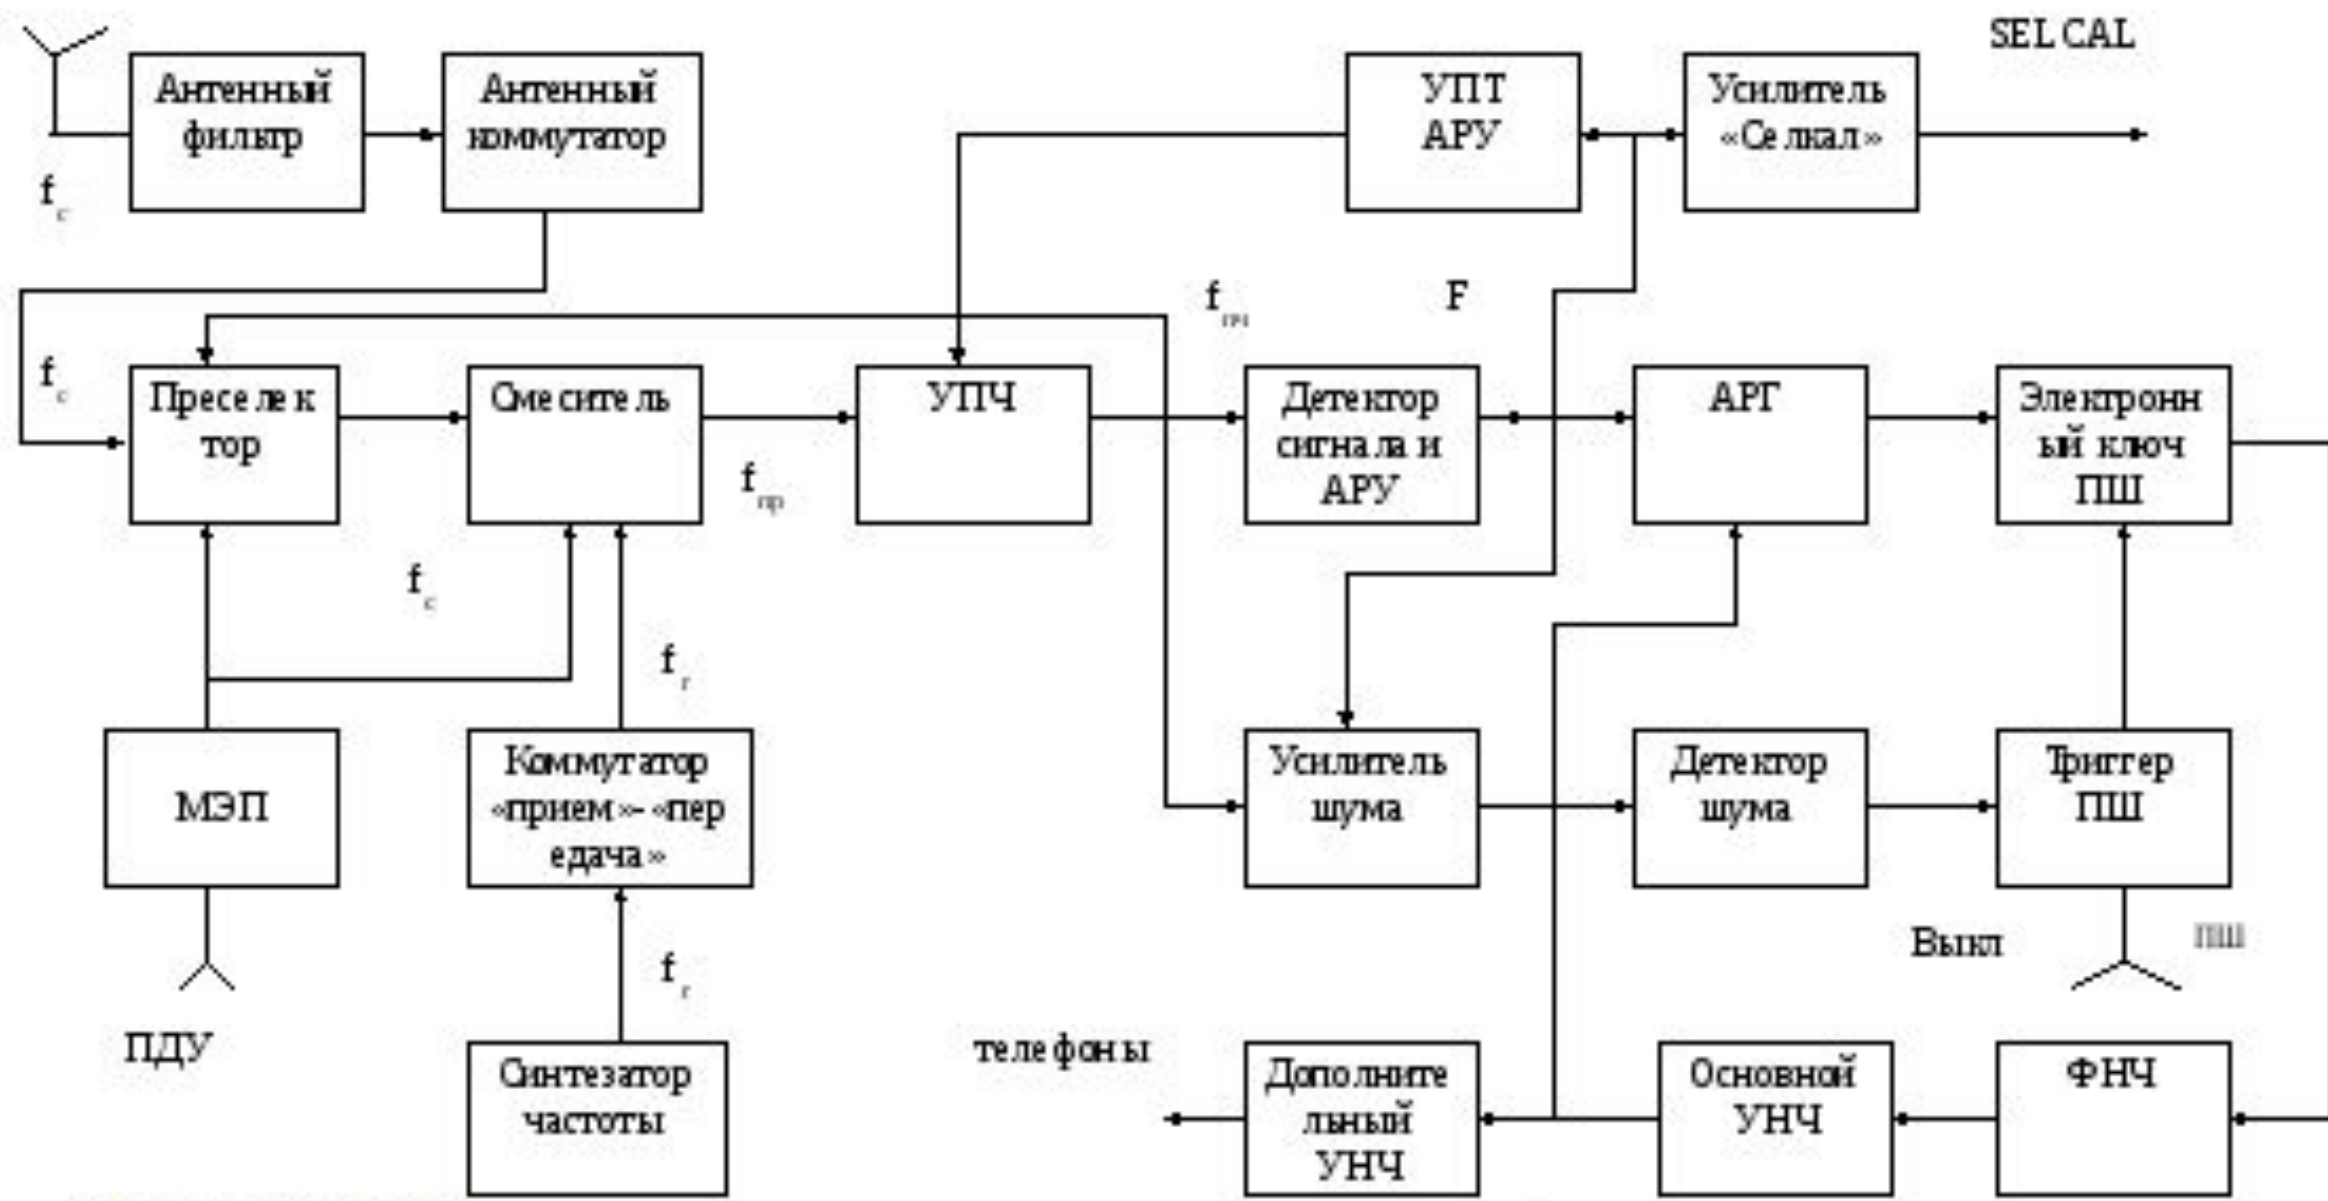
SEL CAL

Антенный фильтр

Антенный коммутатор

УПТ АРУ

Усилитель «Селкал»

$f_c$

$f_{пч}$

F

$f_c$

Преселектор

Смеситель

УПЧ

Детектор сигнала и АРУ

АРГ

Электронный ключ ПШ

$f_{пр}$

$f_c$

$f_г$

МЭП

Коммутатор «прием»-«передача»

Усилитель шума

Детектор шума

Триггер ПШ

Выкл

ПШ

$f_г$

ПДУ

телефоны

Синтезатор частоты

Дополнительный УНЧ

Основной УНЧ

ФНЧ